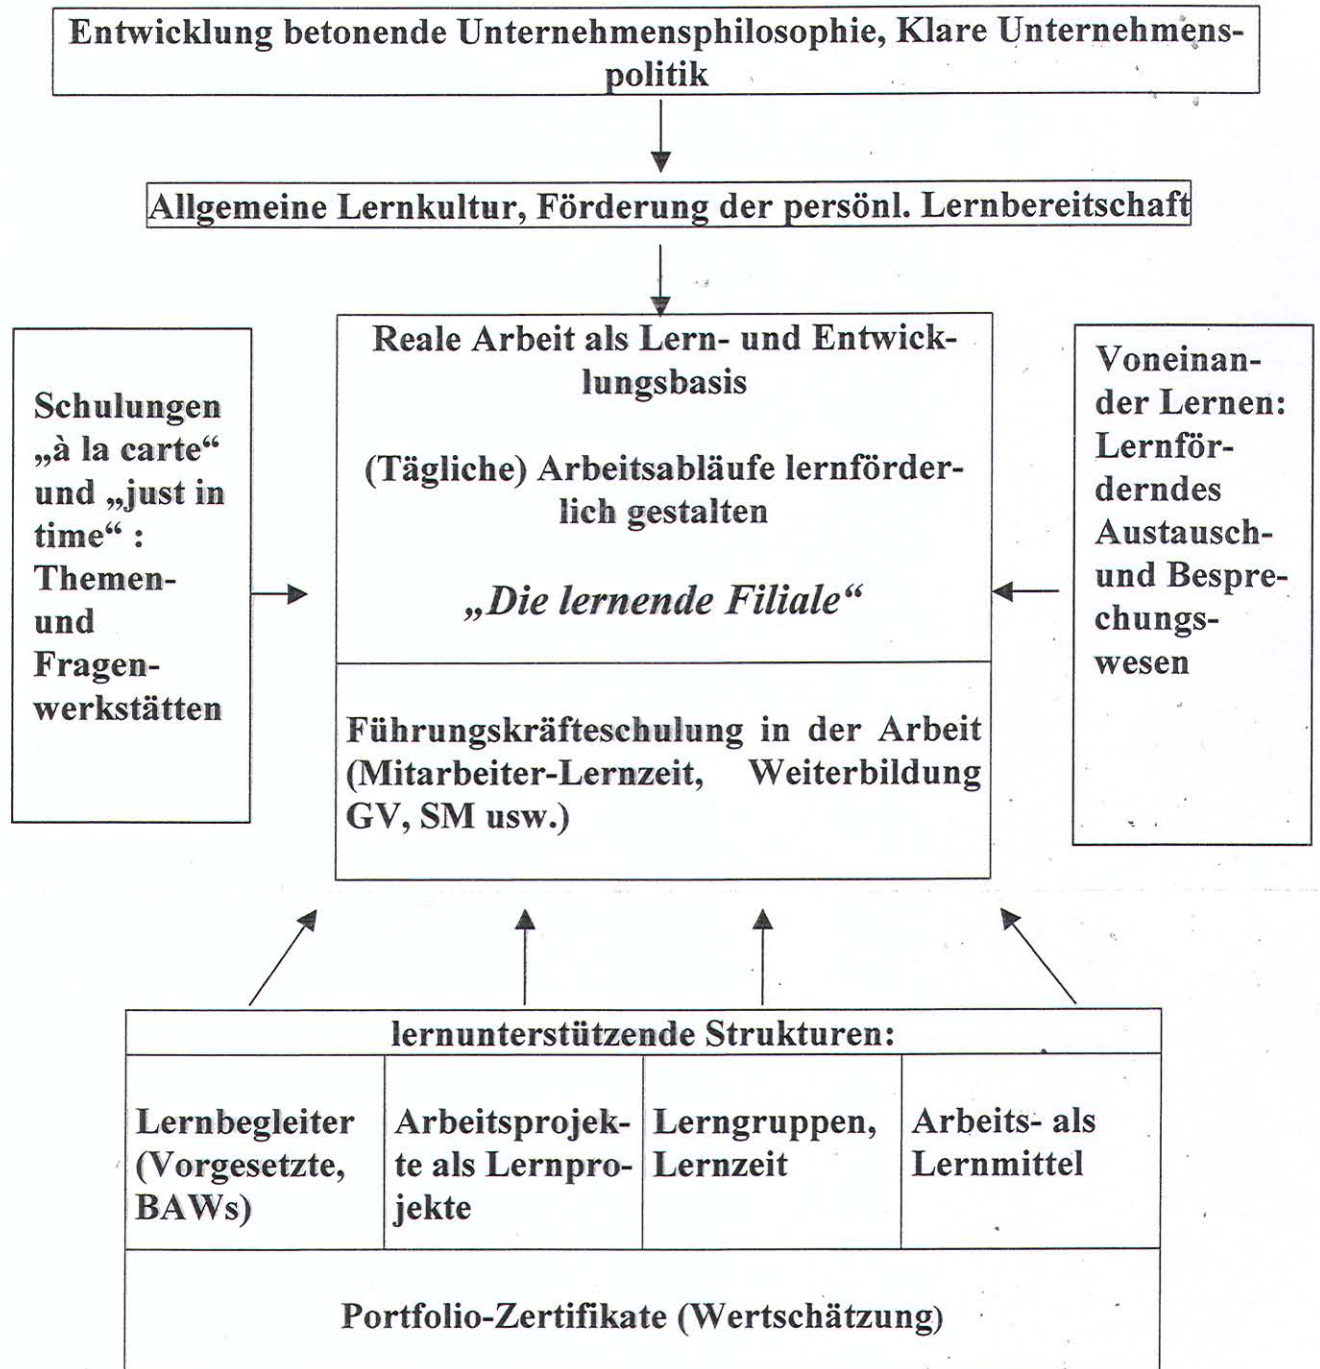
Entwicklung betonende Unternehmensphilosophie, Klare Unternehmenspolitik

Allgemeine Lernkultur, Förderung der persönl. Lernbereitschaft

Schulungen „à la carte" und „just in time" : Themen- und Fragenwerkstätten

Reale Arbeit als Lern- und Entwicklungsbasis

(Tägliche) Arbeitsabläufe lernförderlich gestalten

*„Die lernende Filiale"*

Führungskräfteschulung in der Arbeit (Mitarbeiter-Lernzeit, Weiterbildung GV, SM usw.)

Voneinander Lernen: Lernförderndes Austausch- und Besprechungswesen

lernunterstützende Strukturen:

| Lernbegleiter (Vorgesetzte, BAWs) | Arbeitsprojekte als Lernprojekte | Lerngruppen, Lernzeit | Arbeits- als Lernmittel |
|---|---|---|---|

Portfolio-Zertifikate (Wertschätzung)